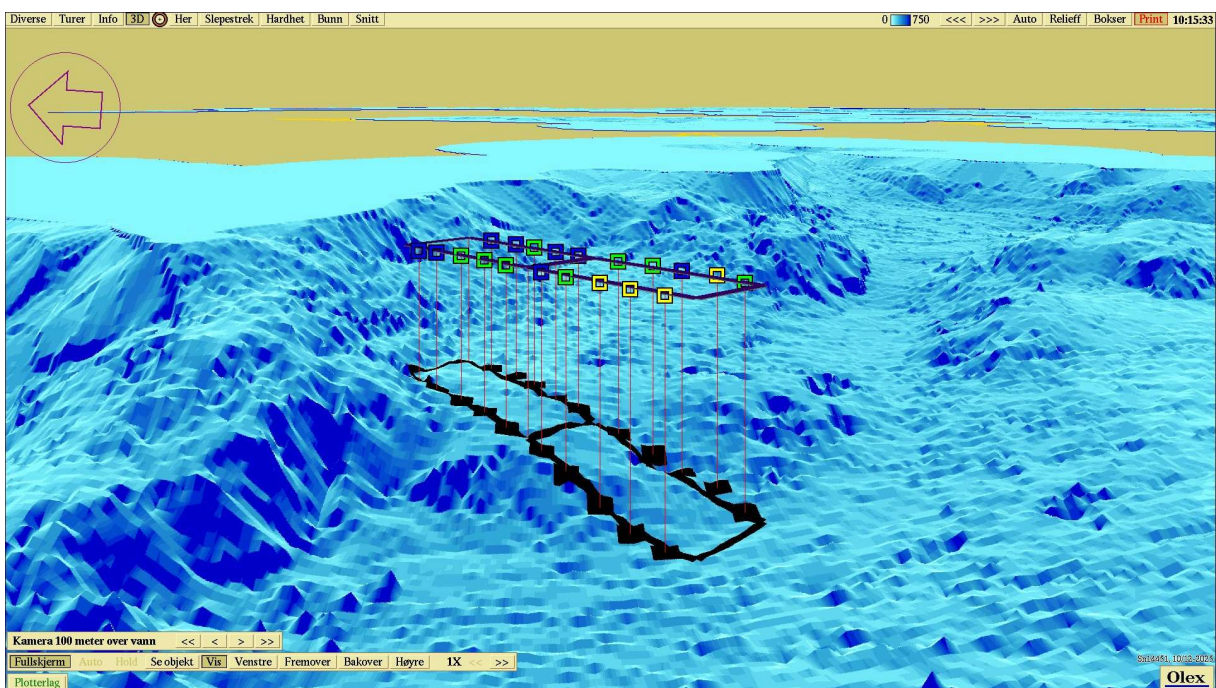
Diverse Turer Info 3D Her Slepestrek Hardhet Bunn Snitt

0 750 <<< >>> Auto Relieff Bokser Print 10:15:33

Kamera 100 meter over vann << < > >>

Fullskjerm Auto Hold Se objekt Vis Venstre Fremover Bakover Høyre 1X << >>

Plotterlag

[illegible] 10.02.2023

Olex